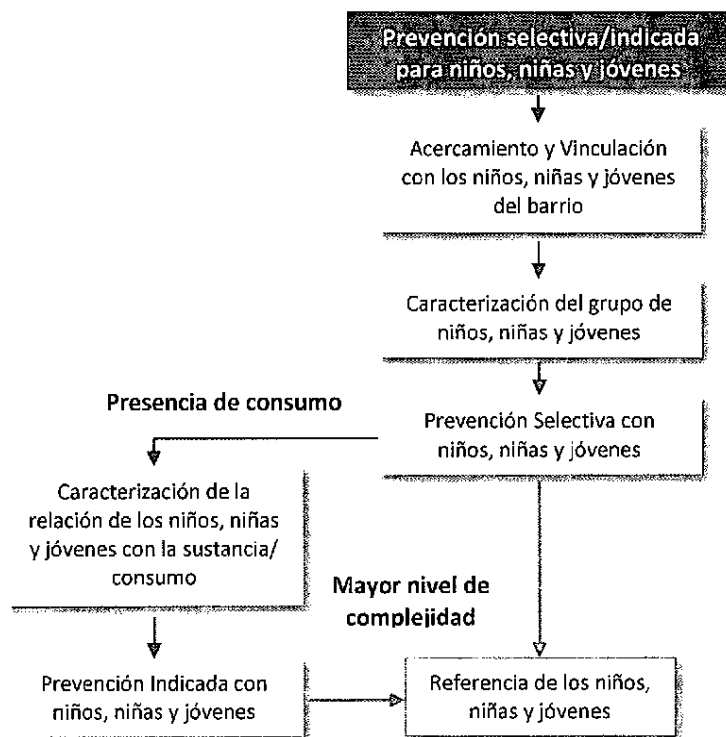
Prevención selectiva/indicada para niños, niñas y jóvenes

Acercamiento y Vinculación con los niños, niñas y jóvenes del barrio

Caracterización del grupo de niños, niñas y jóvenes

Presencia de consumo

Prevención Selectiva con niños, niñas y jóvenes

Caracterización de la relación de los niños, niñas y jóvenes con la sustancia/ consumo

Mayor nivel de complejidad

Prevención Indicada con niños, niñas y jóvenes

Referencia de los niños, niñas y jóvenes